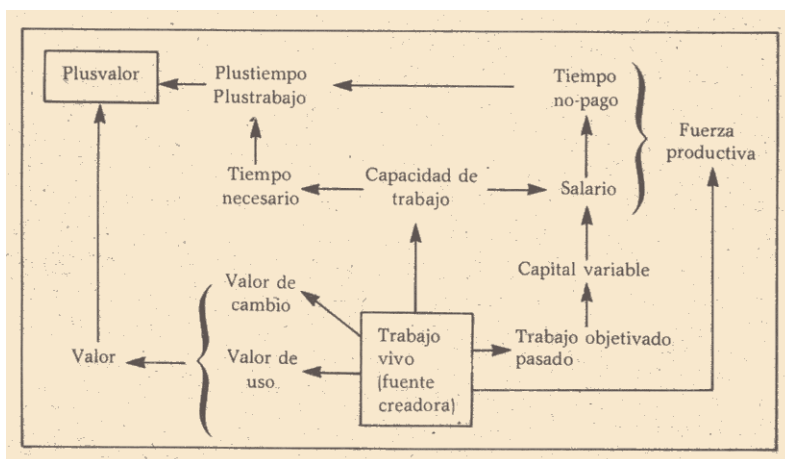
Plusvalor

Plustiempo
Plustrabajo

Tiempo
no-pago

Fuerza
productiva

Tiempo
necesario

Capacidad de
trabajo

Salario

Capital variable

Valor de
cambio

Valor

Valor de
uso

Trabajo
vivo
(fuente
creadora)

Trabajo objetivado
pasado